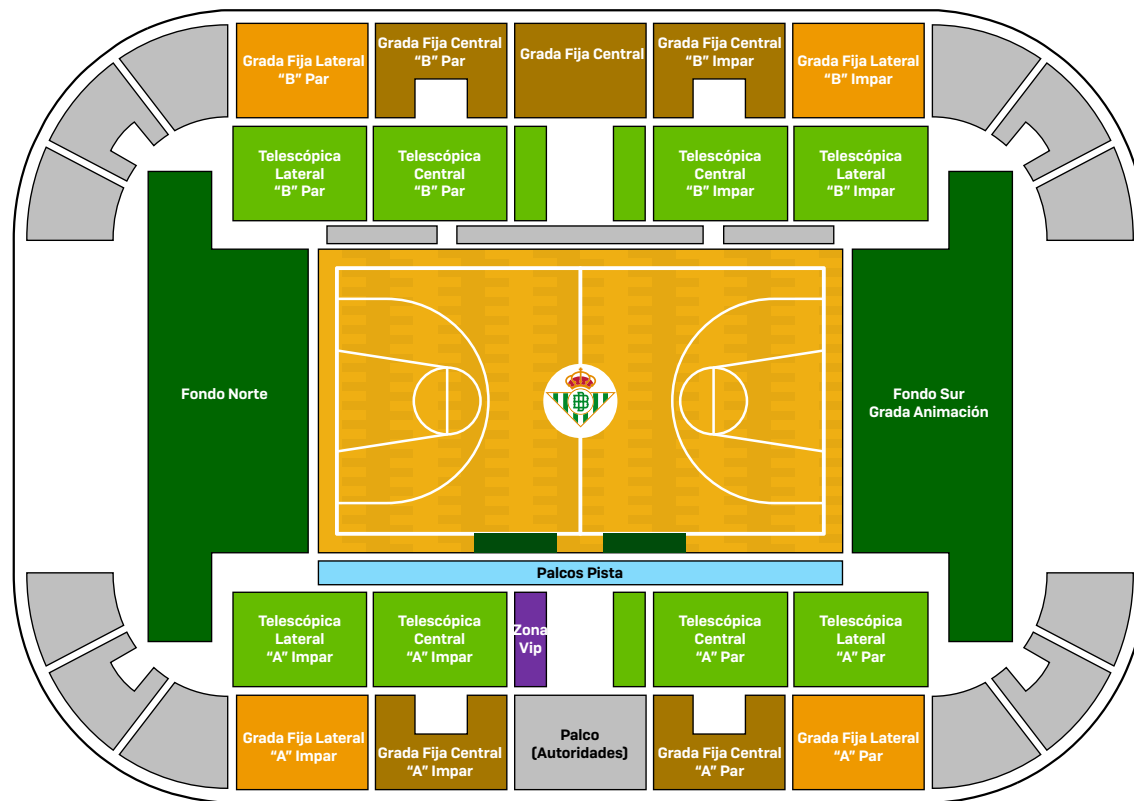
Grada Fija Lateral "B" Par

Grada Fija Central "B" Par

Grada Fija Central

Grada Fija Central "B" Impar

Grada Fija Lateral "B" Impar

Telescópica Lateral "B" Par

Telescópica Central "B" Par

Telescópica Central "B" Impar

Telescópica Lateral "B" Impar

Fondo Norte

Fondo Sur Grada Animación

Palcos Pista

Telescópica Lateral "A" Impar

Telescópica Central "A" Impar

Zona Vip

Telescópica Central "A" Par

Telescópica Lateral "A" Par

Grada Fija Lateral "A" Impar

Grada Fija Central "A" Impar

Palco (Autoridades)

Grada Fija Central "A" Par

Grada Fija Lateral "A" Par